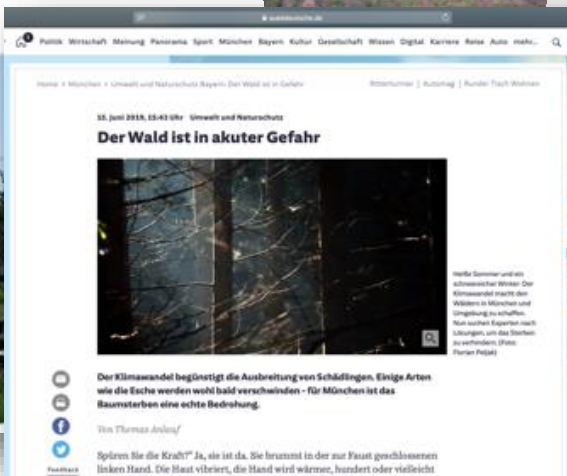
sueddeutsche.de

Politik Wirtschaft Meinung Panorama Sport München Bayern Kultur Gesellschaft Wissen Digital Karriere Reise Auto mehr...

Home > München > Umwelt und Naturschutz Bayern: Der Wald ist in Gefahr

Bittenkumer | Autoshag | Runder Tisch Wohnen

15. Juni 2019, 15:43 Uhr Umwelt und Naturschutz

Der Wald ist in akuter Gefahr

Heiße Sommer und ein schneereicher Winter: Der Klimawandel macht den Wäldern in München und Umgebung zu schaffen. Nun suchen Experten nach Lösungen, um das Sterben zu verhindern. (Foto: Florian Peljak)

Der Klimawandel begünstigt die Ausbreitung von Schädlingen. Einige Arten wie die Esche werden wohl bald verschwinden - für München ist das Baumsterben eine echte Bedrohung.

Von Thomas Anlauf

Spüren Sie die Kraft?" Ja, sie ist da. Sie brummt in der zur Faust geschlossenen linken Hand. Die Haut vibriert, die Hand wird wärmer, hundert oder vielleicht

Feedback